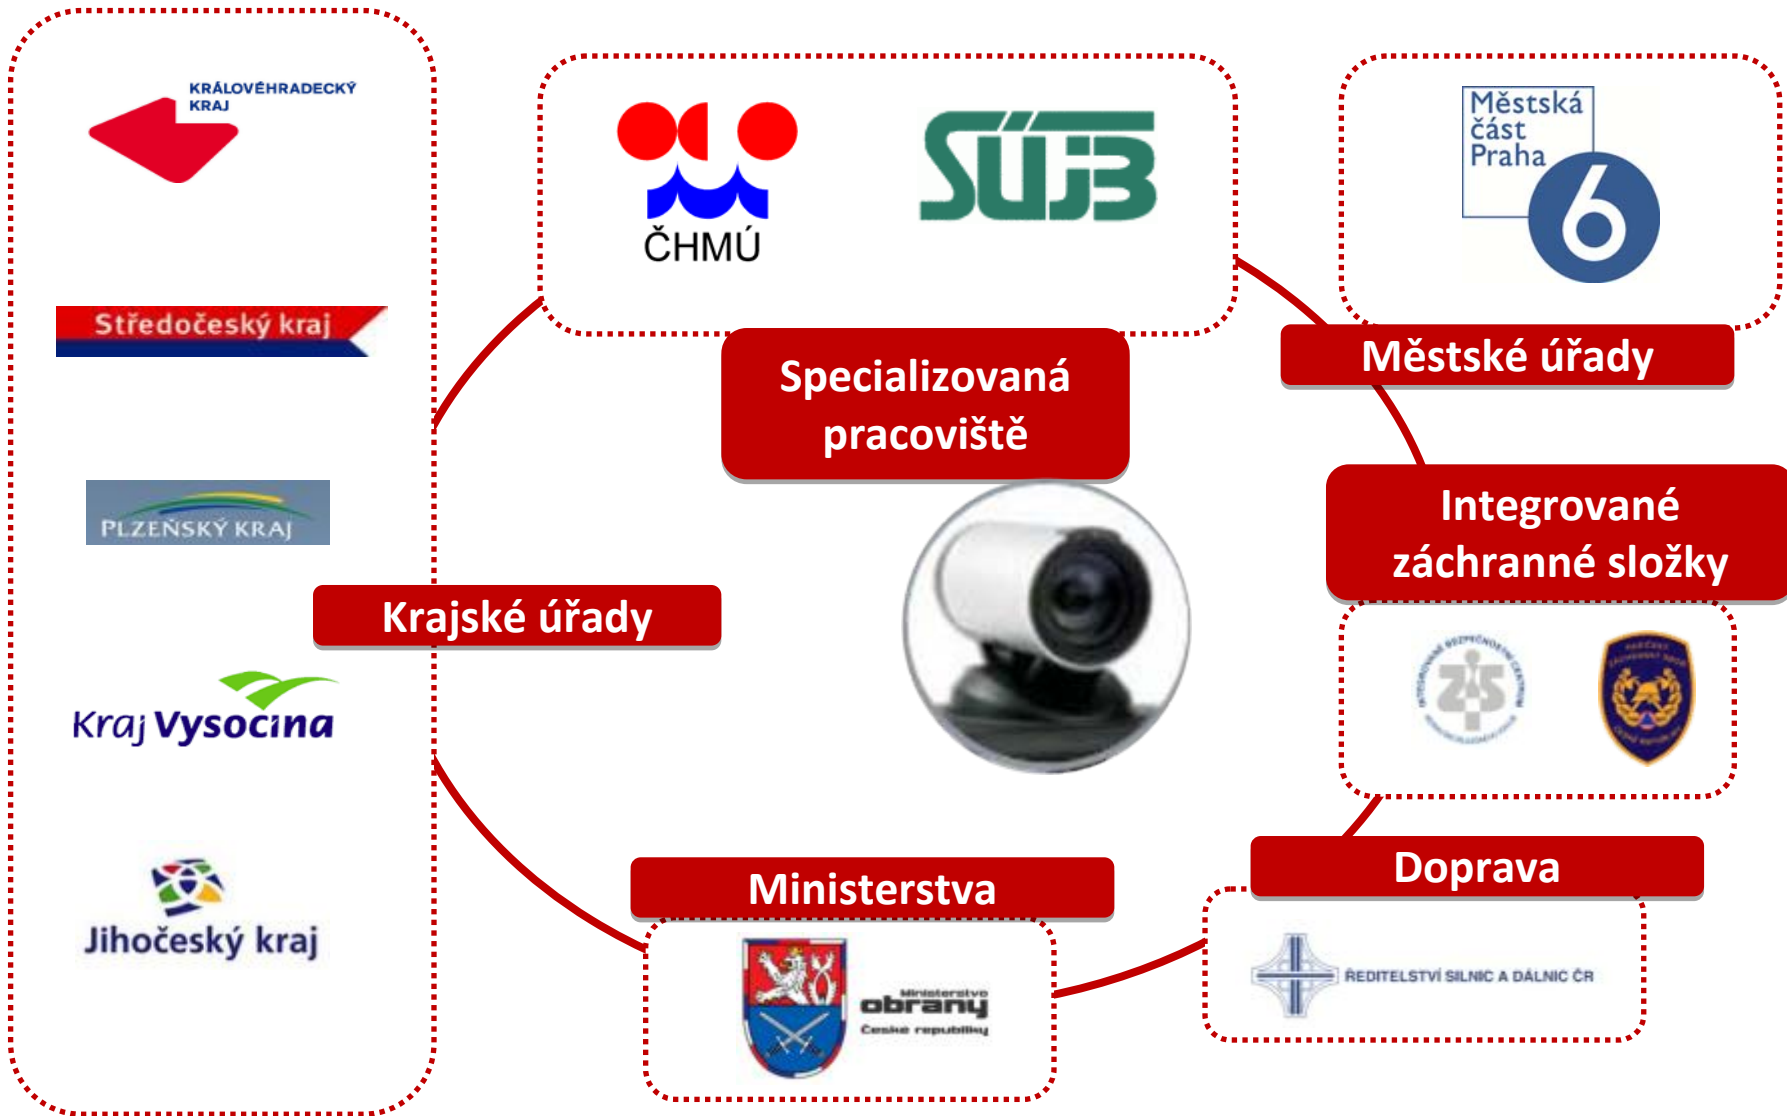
KRÁLOVÉHRADECKÝ KRAJ

Středočeský kraj

PLZEŇSKÝ KRAJ

Kraj Vysočina

Jihočeský kraj

ČHMÚ

SÚJB

Městská část Praha 6

Městské úřady

Specializovaná pracoviště

Integrované záchranné složky

Krajské úřady

Ministerstva

Ministerstvo obrany České republiky

Doprava

ŘEDITELSTVÍ SILNIC A DÁLNIC ČR